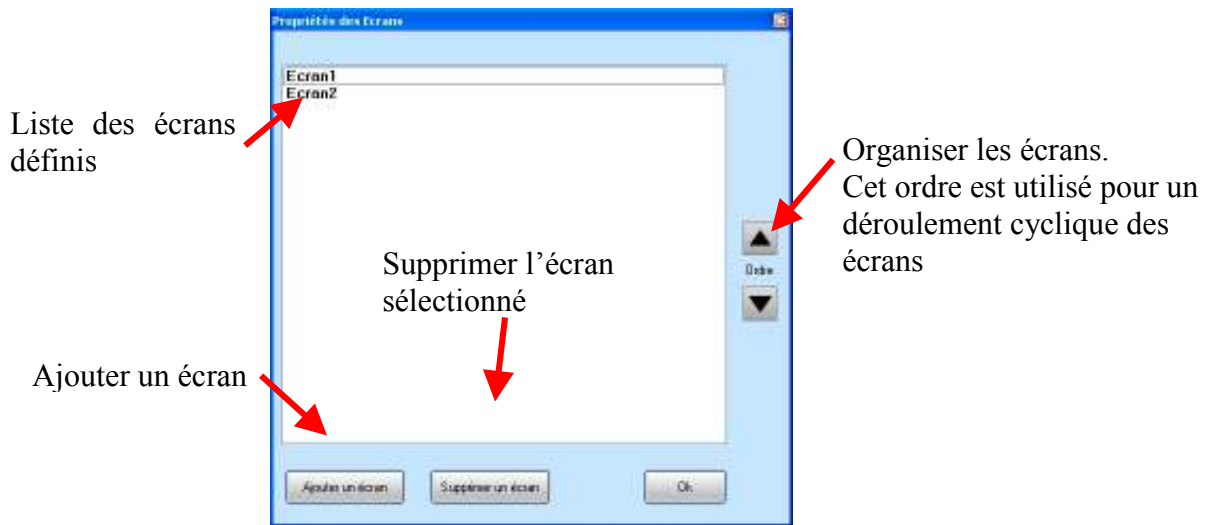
Propriétés des Ecrans

Ecran1
Ecran2

Liste des écrans définis

Organiser les écrans. Cet ordre est utilisé pour un déroulement cyclique des écrans

Ordre

Supprimer l'écran sélectionné

Ajouter un écran

Ajouter un écran

Supprimer un écran

Ok